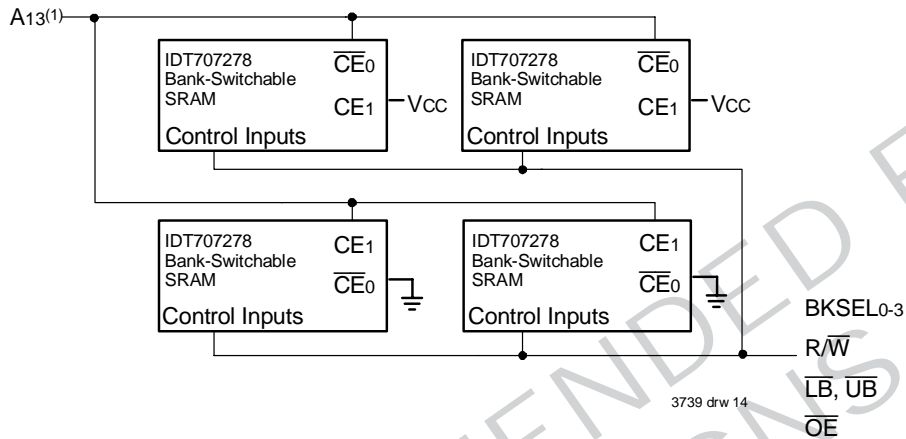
$A_{13}^{(1)}$

IDT707278 Bank-Switchable SRAM
$\overline{CE}_0$
$CE_1$
Vcc
Control Inputs

IDT707278 Bank-Switchable SRAM
$\overline{CE}_0$
$CE_1$
Vcc
Control Inputs

IDT707278 Bank-Switchable SRAM
$CE_1$
$\overline{CE}_0$
Control Inputs

IDT707278 Bank-Switchable SRAM
$CE_1$
$\overline{CE}_0$
Control Inputs

$BKSEL_{0-3}$
$R/\overline{W}$
$\overline{LB}$, $\overline{UB}$
$\overline{OE}$

3739 drw 14

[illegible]ENDED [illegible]
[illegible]NS